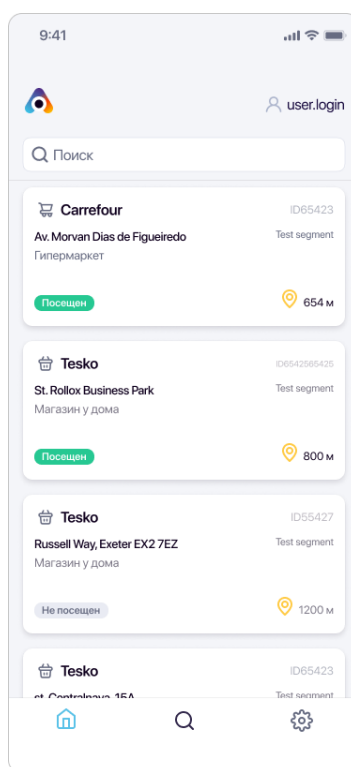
9:41

user.login

Поиск

Carrefour
ID65423
Av. Morvan Dias de Figueiredo
Test segment
Гипермаркет
Посещен
654 м

Tesko
ID6542566426
St. Rollox Business Park
Test segment
Магазин у дома
Посещен
800 м

Tesko
ID55427
Russell Way, Exeter EX2 7EZ
Test segment
Магазин у дома
Не посещен
1200 м

Tesko
ID65423
st. Centralnaya, 15A
Test segment